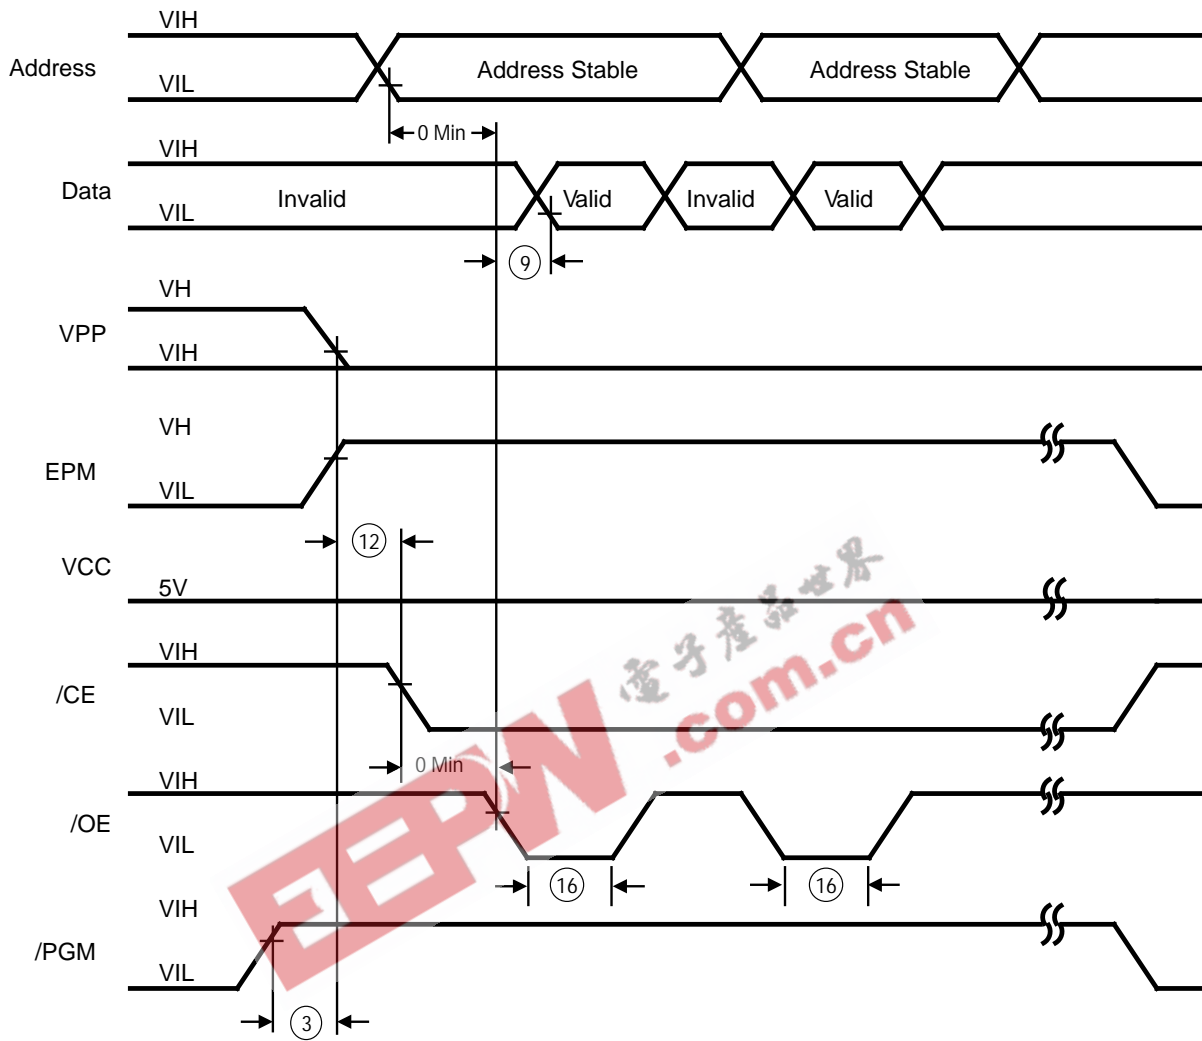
VIH
Address
VIL
Address Stable
Address Stable
0 Min
VIH
Data
VIL
Invalid
Valid
Invalid
Valid
9
VH
VPP
VIH
VH
EPM
VIL
12
VCC
5V
VIH
/CE
VIL
0 Min
VIH
/OE
VIL
16
16
VIH
/PGM
VIL
3
電子產品世界
EEPW
.com.cn